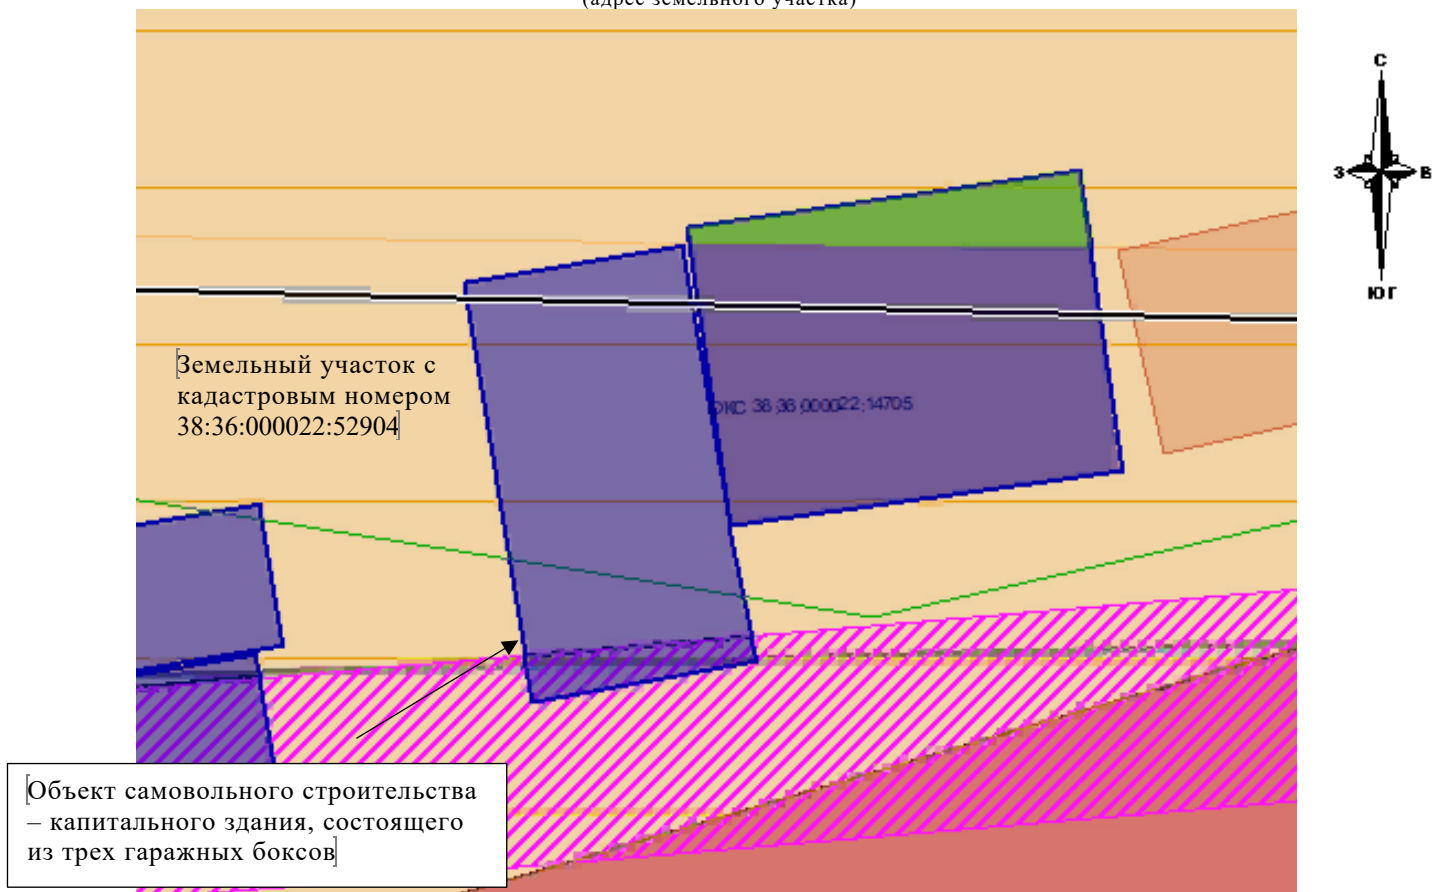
(адрес земельного участка)

С
З
В
ЮГ

Земельный участок с кадастровым номером 38:36:000022:52904

ОКС 38:36:000022:14705

Объект самовольного строительства – капитального здания, состоящего из трех гаражных боксов